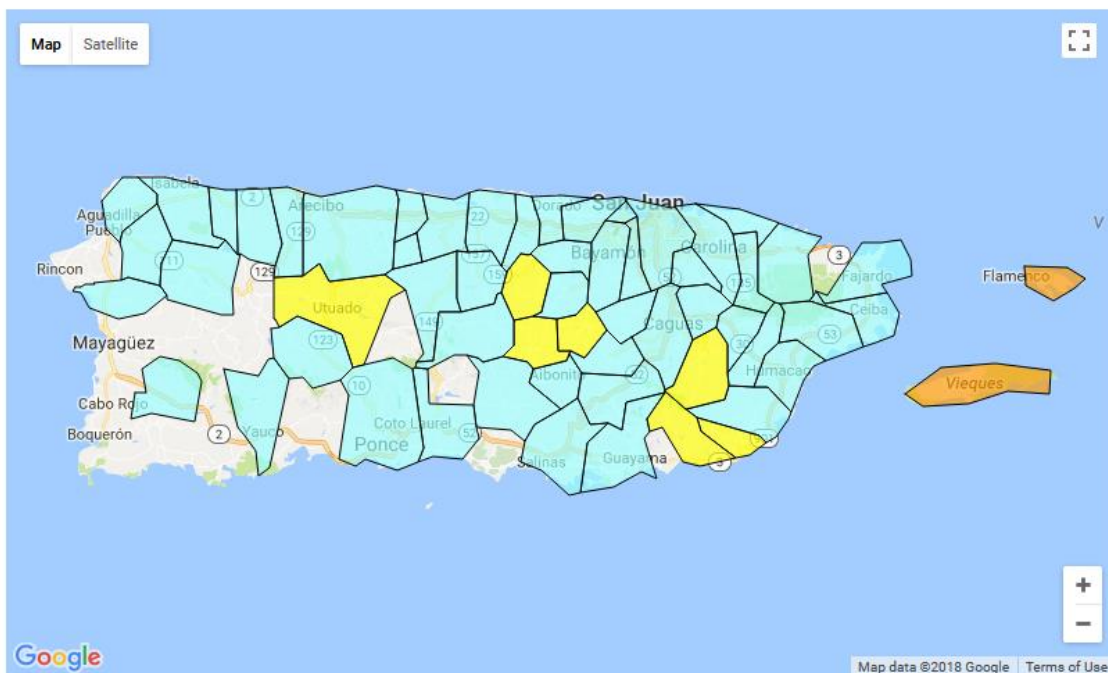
Map Satellite

Isabela
Aguadilla
Pueblo
Arecibo
Dorado
San Juan
2
129
22
Bayamón
Carolina
3
Fajardo
Rincon
111
129
137
155
Utuado
149
Caguas
185
Ceiba
53
Flamenco
Mayagüez
123
30
Humacao
Aibonito
52
Vieques
Cabo Rojo
10
Boquerón
2
Yauco
Coto Laurel
52
Ponce
Salinas
Guayama
3

+
−

Google
Map data ©2018 Google Terms of Use